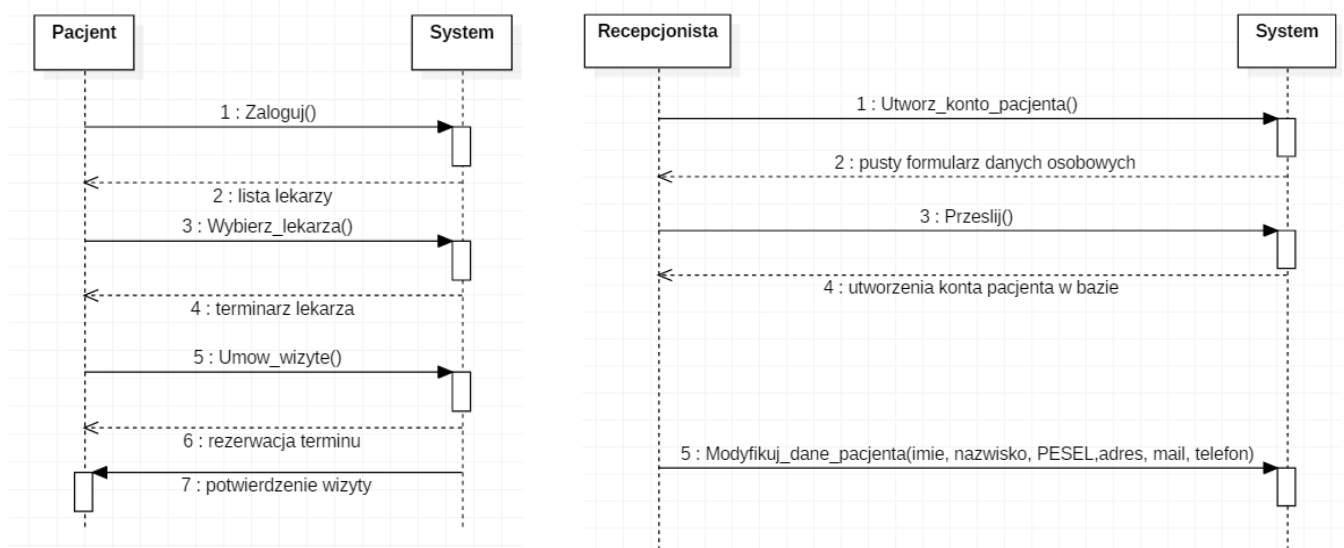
Pacjent

System

1 : Zaloguj()

2 : lista lekarzy

3 : Wybierz_lekarza()

4 : terminarz lekarza

5 : Umow_wizyte()

6 : rezerwacja terminu

7 : potwierdzenie wizyty

Recepcjonista

System

1 : Utworz_konto_pacjenta()

2 : pusty formularz danych osobowych

3 : Przeslij()

4 : utworzenia konta pacjenta w bazie

5 : Modyfikuj_dane_pacjenta(imie, nazwisko, PESEL,adres, mail, telefon)